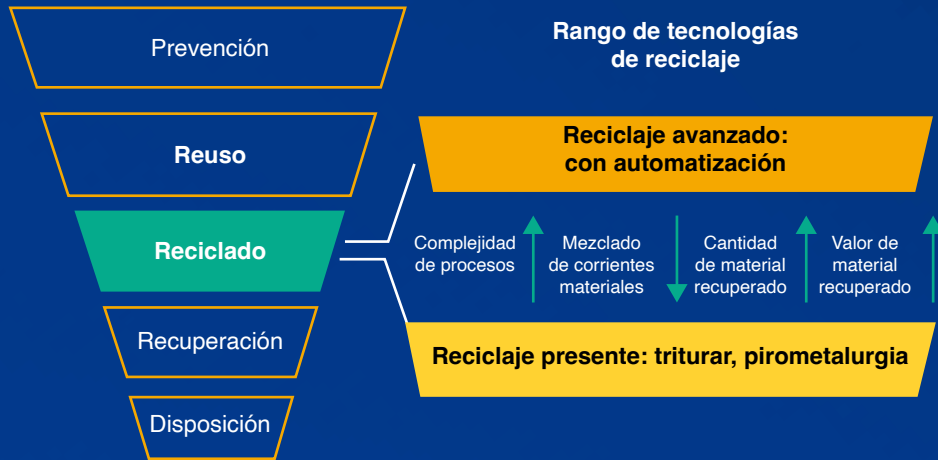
Prevención

Reuso

Reciclado

Recuperación

Disposición

Rango de tecnologías de reciclaje

Reciclaje avanzado: con automatización

Complejidad de procesos

Mezclado de corrientes materiales

Cantidad de material recuperado

Valor de material recuperado

Reciclaje presente: triturar, pirometalurgia